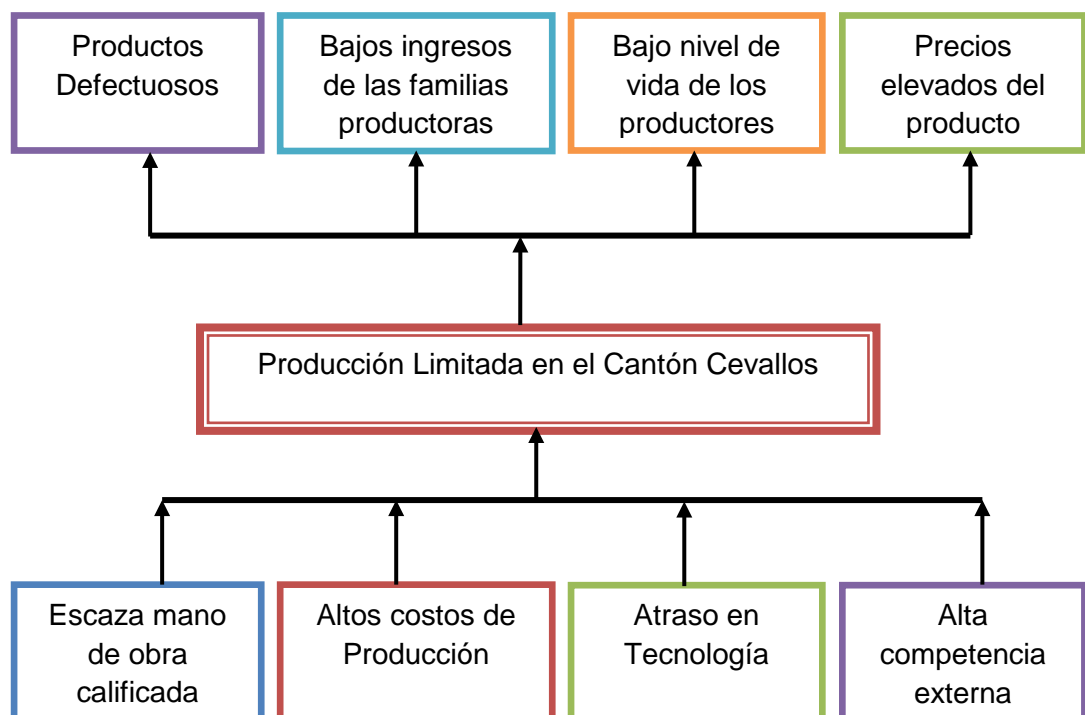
Productos Defectuosos

Bajos ingresos de las familias productoras

Bajo nivel de vida de los productores

Precios elevados del producto

Producción Limitada en el Cantón Cevallos

Escaza mano de obra calificada

Altos costos de Producción

Atraso en Tecnología

Alta competencia externa